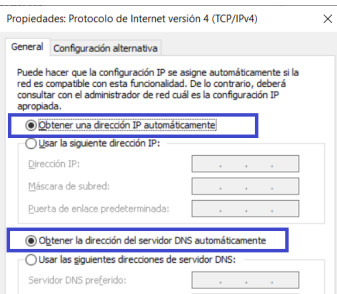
Propiedades: Protocolo de Internet versión 4 (TCP/IPv4)

×

General | Configuración alternativa

Puede hacer que la configuración IP se asigne automáticamente si la red es compatible con esta funcionalidad. De lo contrario, deberá consultar con el administrador de red cuál es la configuración IP apropiada.

Obtener una dirección IP automáticamente

Usar la siguiente dirección IP:

Dirección IP:

Máscara de subred:

Puerta de enlace predeterminada:

Obtener la dirección del servidor DNS automáticamente

Usar las siguientes direcciones de servidor DNS:

Servidor DNS preferido: